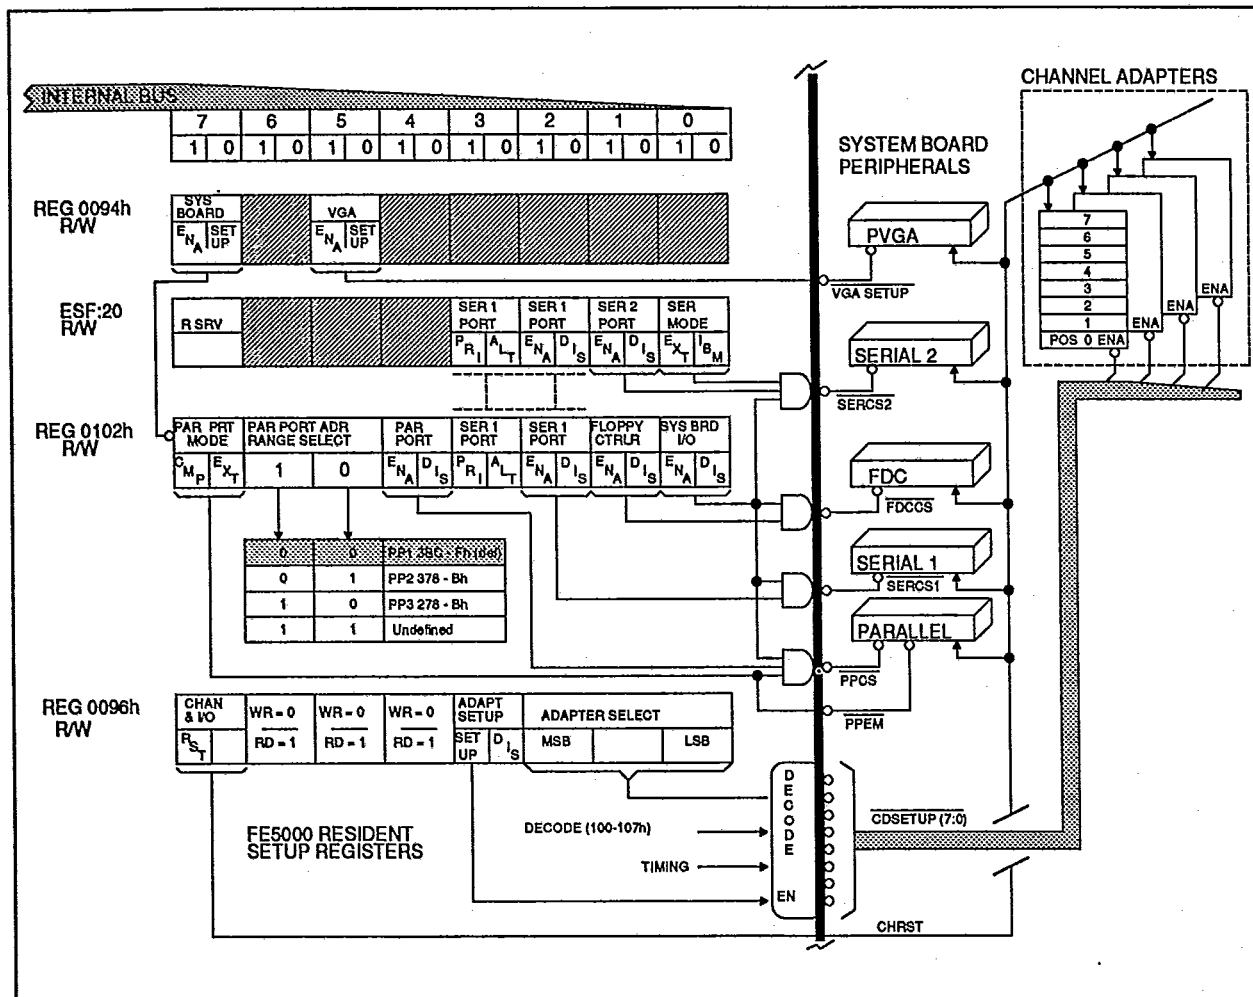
INTERNAL BUS

| 7 | | 6 | | 5 | | 4 | | 3 | | 2 | | 1 | | 0 | |
|---|---|---|---|---|---|---|---|---|---|---|---|---|---|---|---|
| 1 | 0 | 1 | 0 | 1 | 0 | 1 | 0 | 1 | 0 | 1 | 0 | 1 | 0 | 1 | 0 |

CHANNEL ADAPTERS

SYSTEM BOARD PERIPHERALS

REG 0094h R/W

SYS BOARD $E_{N_A}$ SET UP

VGA $E_{N_A}$ SET UP

PVGA

$\overline{\text{VGA SETUP}}$

7
6
5
4
3
2
1
POS 0 ENA

ENA ENA ENA

ESF:20 R/W

R SRV

SER 1 PORT $P_{R_I}$ $A_{L_T}$

SER 1 PORT $E_{N_A}$ $D_{I_S}$

SER 2 PORT $E_{N_A}$ $D_{I_S}$

SER MODE $E_{X_T}$ $I_{B_M}$

SERIAL 2

$\overline{\text{SERCS2}}$

REG 0102h R/W

PAR PRT MODE $C_{M_P}$ $E_{X_T}$

PAR PORT ADR RANGE SELECT 1 0

PAR PORT $E_{N_A}$ $D_{I_S}$

SER 1 PORT $P_{R_I}$ $A_{L_T}$

SER 1 PORT $E_{N_A}$ $D_{I_S}$

FLOPPY CTRLR $E_{N_A}$ $D_{I_S}$

SYS BRD I/O $E_{N_A}$ $D_{I_S}$

FDC

$\overline{\text{FDCCS}}$

| 0 | 0 | PP1 3BC - Fh (def) |
|---|---|---|
| 0 | 1 | PP2 378 - Bh |
| 1 | 0 | PP3 278 - Bh |
| 1 | 1 | Undefined |

SERIAL 1

$\overline{\text{SERCS1}}$

PARALLEL

$\overline{\text{PPCS}}$

$\overline{\text{PPEM}}$

REG 0096h R/W

CHAN & I/O $R_{S_T}$

WR = 0 $\overline{\text{RD = 1}}$

WR = 0 $\overline{\text{RD = 1}}$

WR = 0 $\overline{\text{RD = 1}}$

ADAPT SETUP SET UP $D_{I_S}$

ADAPTER SELECT MSB LSB

FE5000 RESIDENT SETUP REGISTERS

DECODE (100-107h)

TIMING

D E C O D E

EN

$\overline{\text{CDSETUP (7:0)}}$

CHRST